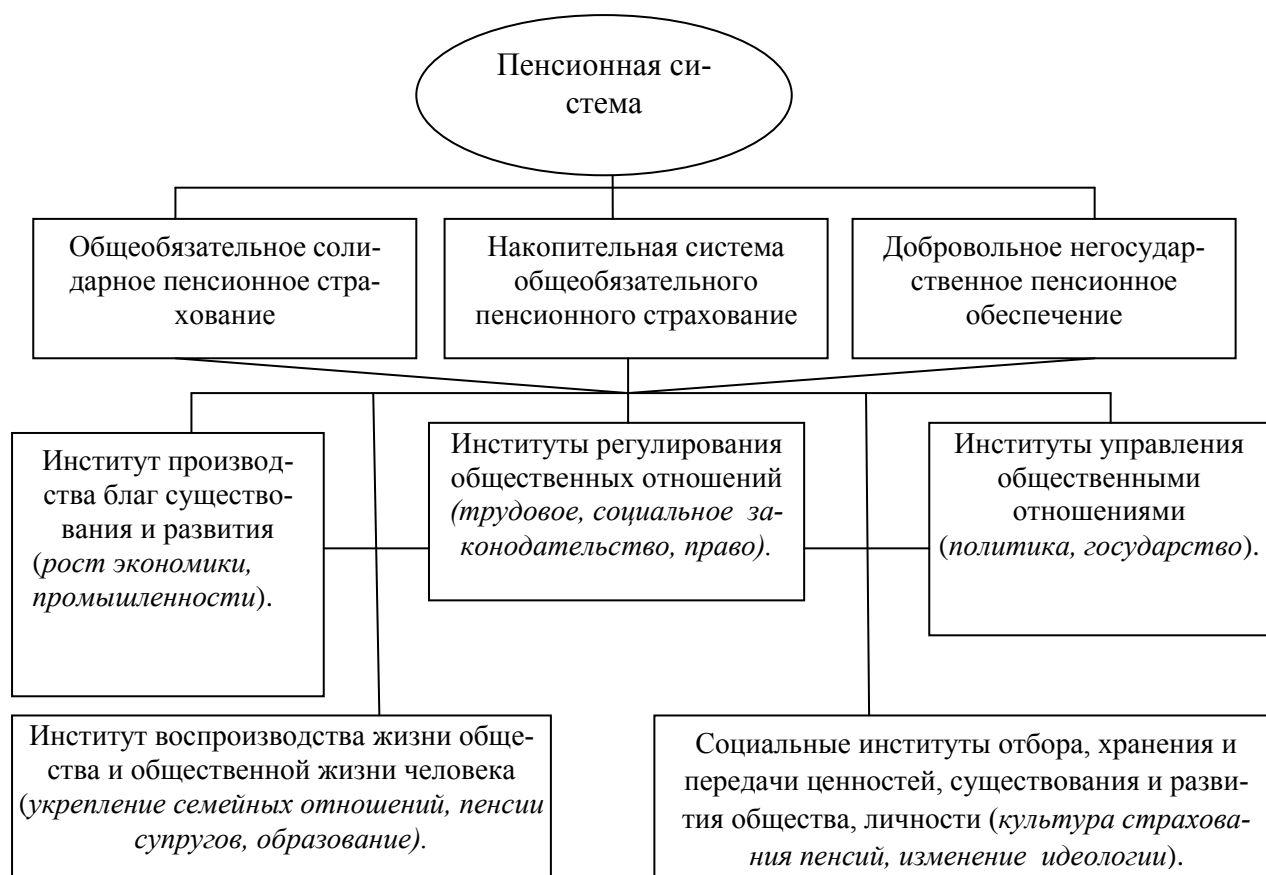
Пенсионная система

Общеобязательное солидарное пенсионное страхование

Накопительная система общеобязательного пенсионного страхование

Добровольное негосударственное пенсионное обеспечение

Институт производства благ существования и развития (*рост экономики, промышленности*).

Институты регулирования общественных отношений *(трудовое, социальное законодательство, право).*

Институты управления общественными отношениями (*политика, государство*).

Институт воспроизводства жизни общества и общественной жизни человека (*укрепление семейных отношений, пенсии супругов, образование).*

Социальные институты отбора, хранения и передачи ценностей, существования и развития общества, личности (*культура страхования пенсий, изменение идеологии*).